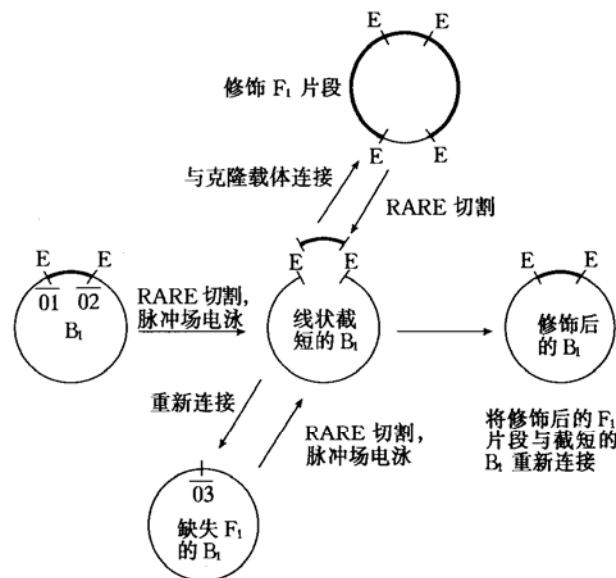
E E

修饰 $F_1$ 片段

E E

与克隆载体连接

RARE 切割

E E

$\overline{01}$ $\overline{02}$

$B_1$

RARE 切割，脉冲场电泳

E E

线状截短的 $B_1$

E E

修饰后的 $B_1$

重新连接

RARE 切割，脉冲场电泳

将修饰后的 $F_1$ 片段与截短的 $B_1$ 重新连接

$\overline{03}$

缺失 $F_1$ 的 $B_1$